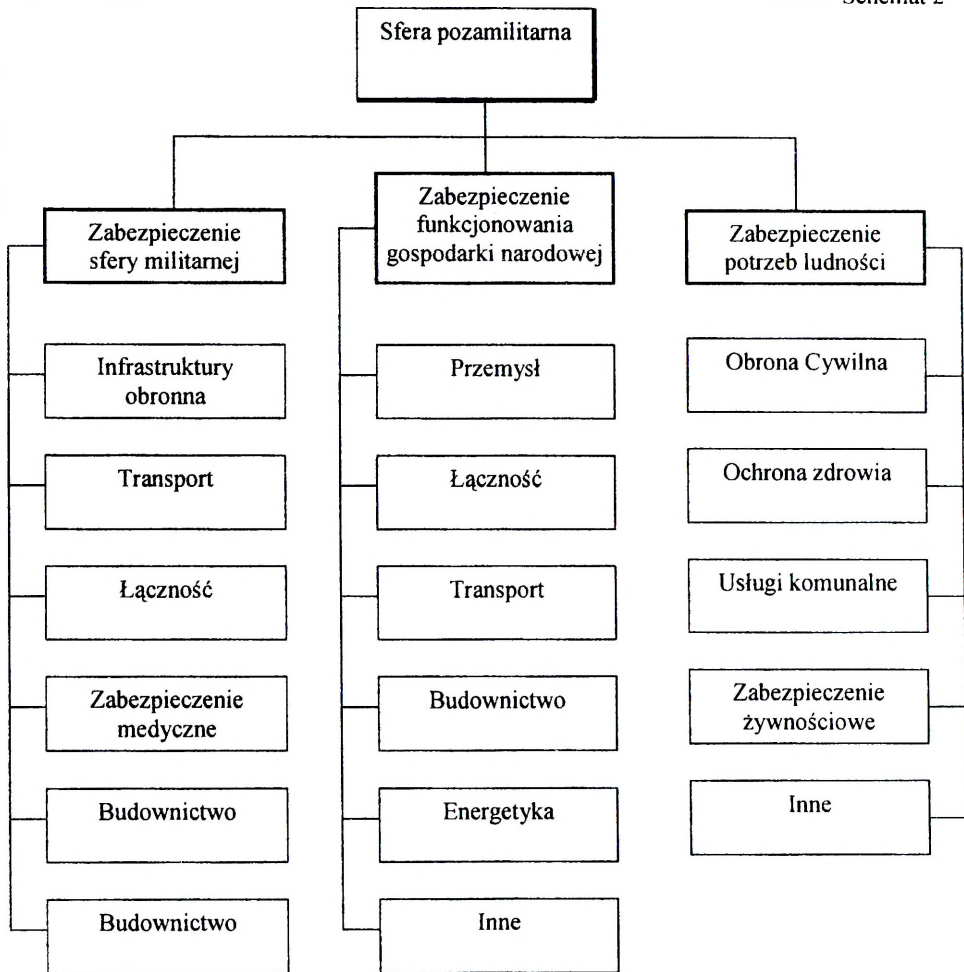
Schemat 2

Sfera pozamilitarna

Zabezpieczenie sfery militarnej

Infrastruktury obronna

Transport

Łączność

Zabezpieczenie medyczne

Budownictwo

Budownictwo

Zabezpieczenie funkcjonowania gospodarki narodowej

Przemysł

Łączność

Transport

Budownictwo

Energetyka

Inne

Zabezpieczenie potrzeb ludności

Obrona Cywilna

Ochrona zdrowia

Usługi komunalne

Zabezpieczenie żywnościowe

Inne